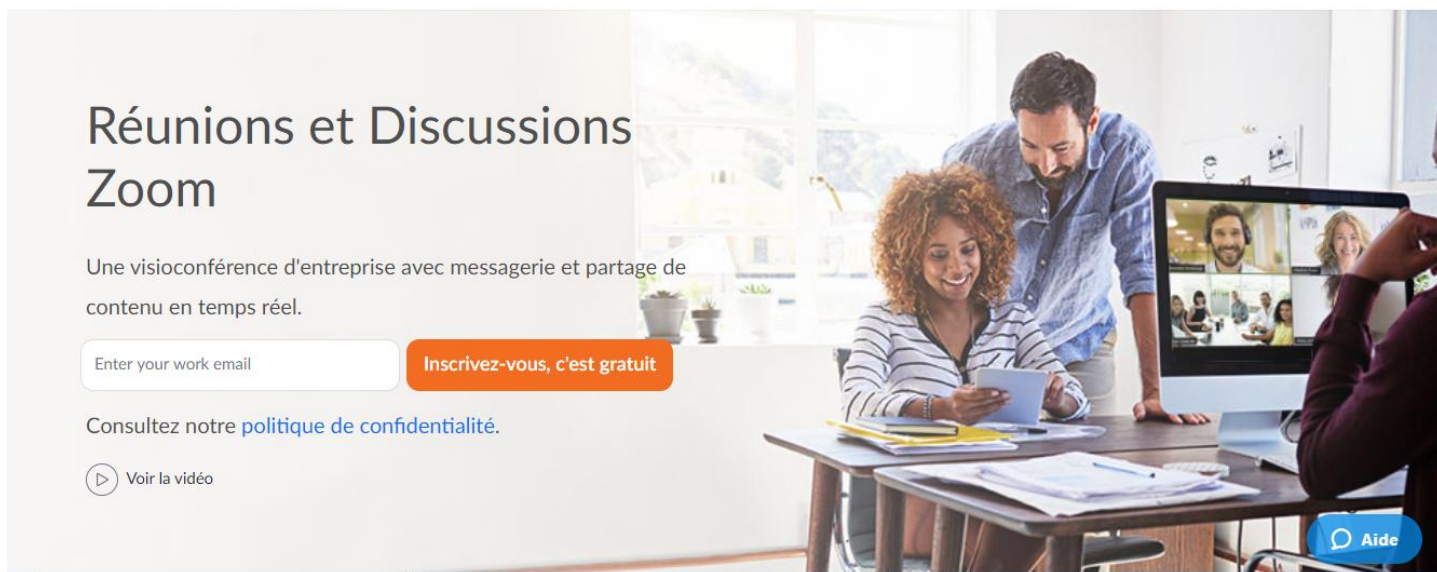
Réunions et Discussions Zoom

Une visioconférence d'entreprise avec messagerie et partage de contenu en temps réel.

Enter your work email

Inscrivez-vous, c'est gratuit

Consultez notre politique de confidentialité.

Voir la vidéo

Aide